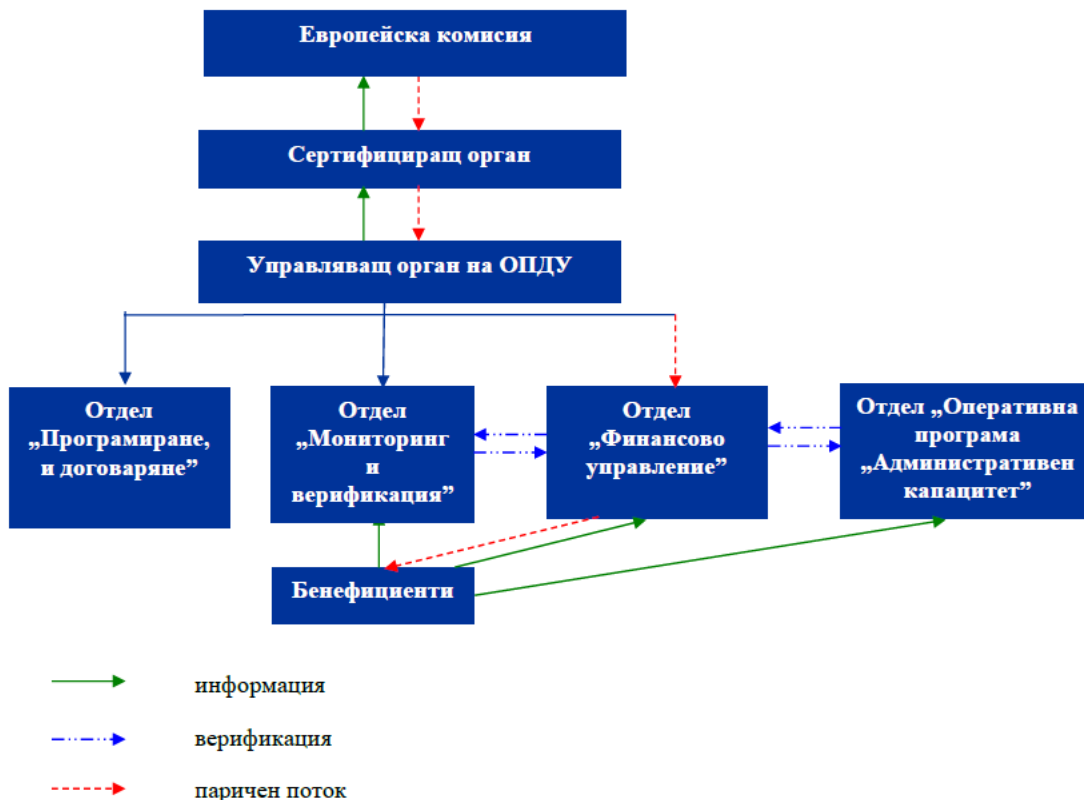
Европейска комисия

Сертифициращ орган

Управляващ орган на ОПДУ

Отдел „Програмиране, и договаряне”

Отдел „Мониторинг и верификация”

Отдел „Финансово управление”

Отдел „Оперативна програма „Административен капацитет”

Бенефициенти

информация

верификация

паричен поток